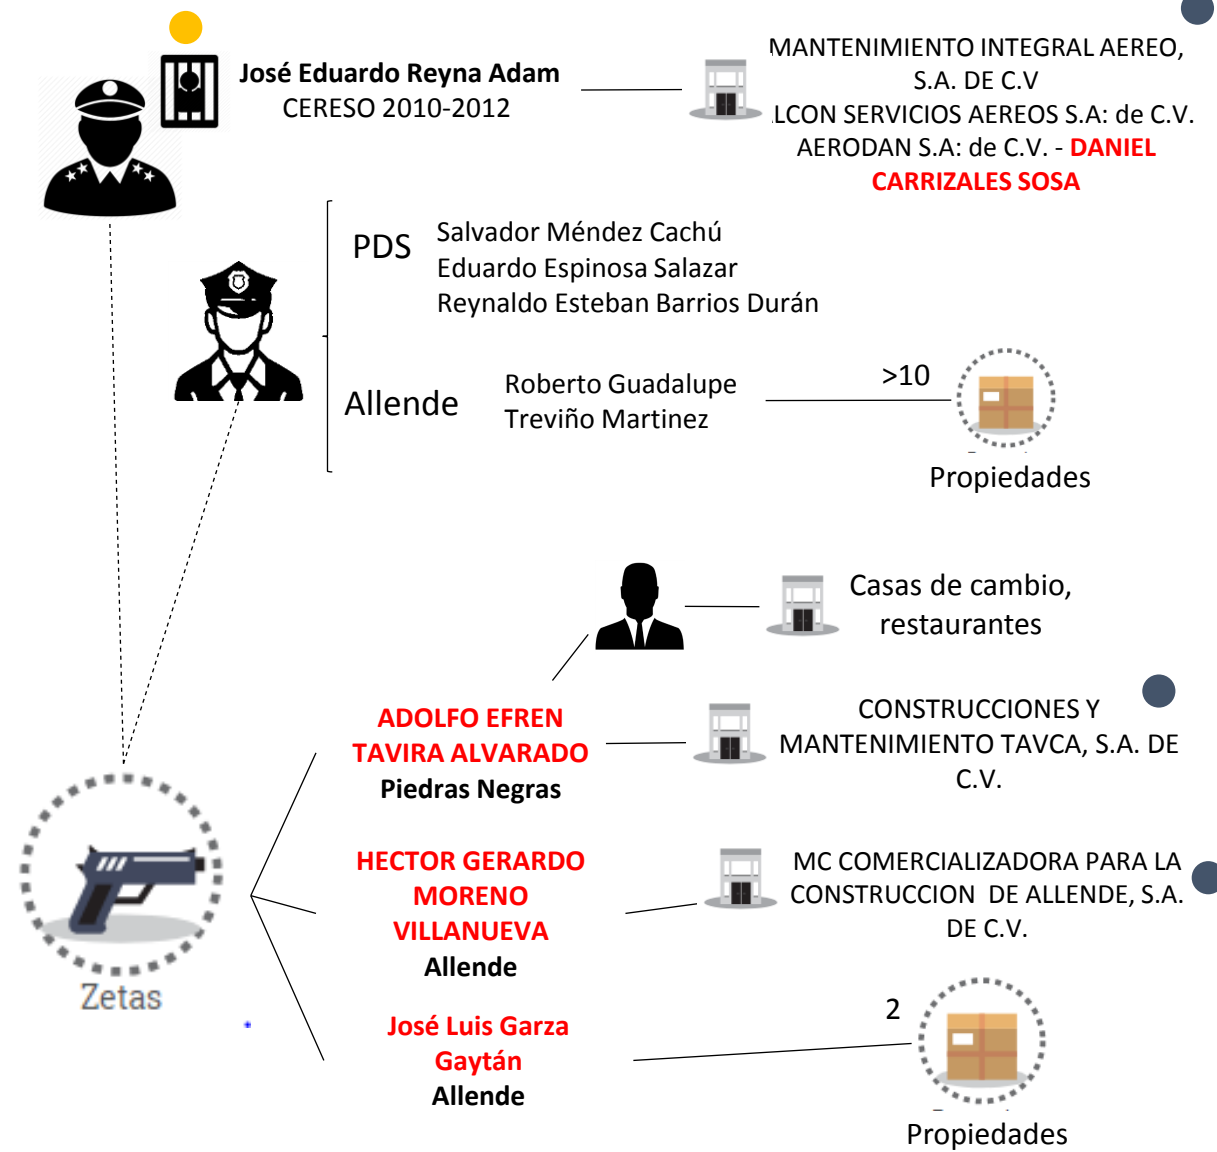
José Eduardo Reyna Adam
CERESO 2010-2012

MANTENIMIENTO INTEGRAL AEREO, S.A. DE C.V
LCON SERVICIOS AEREOS S.A: de C.V.
AERODAN S.A: de C.V. - DANIEL CARRIZALES SOSA

PDS
Salvador Méndez Cachú
Eduardo Espinosa Salazar
Reynaldo Esteban Barrios Durán

Allende
Roberto Guadalupe Treviño Martinez

>10

Propiedades

Casas de cambio, restaurantes

ADOLFO EFREN TAVIRA ALVARADO
Piedras Negras

CONSTRUCCIONES Y MANTENIMIENTO TAVCA, S.A. DE C.V.

HECTOR GERARDO MORENO VILLANUEVA
Allende

MC COMERCIALIZADORA PARA LA CONSTRUCCION DE ALLENDE, S.A. DE C.V.

Zetas

José Luis Garza Gaytán
Allende

2

Propiedades